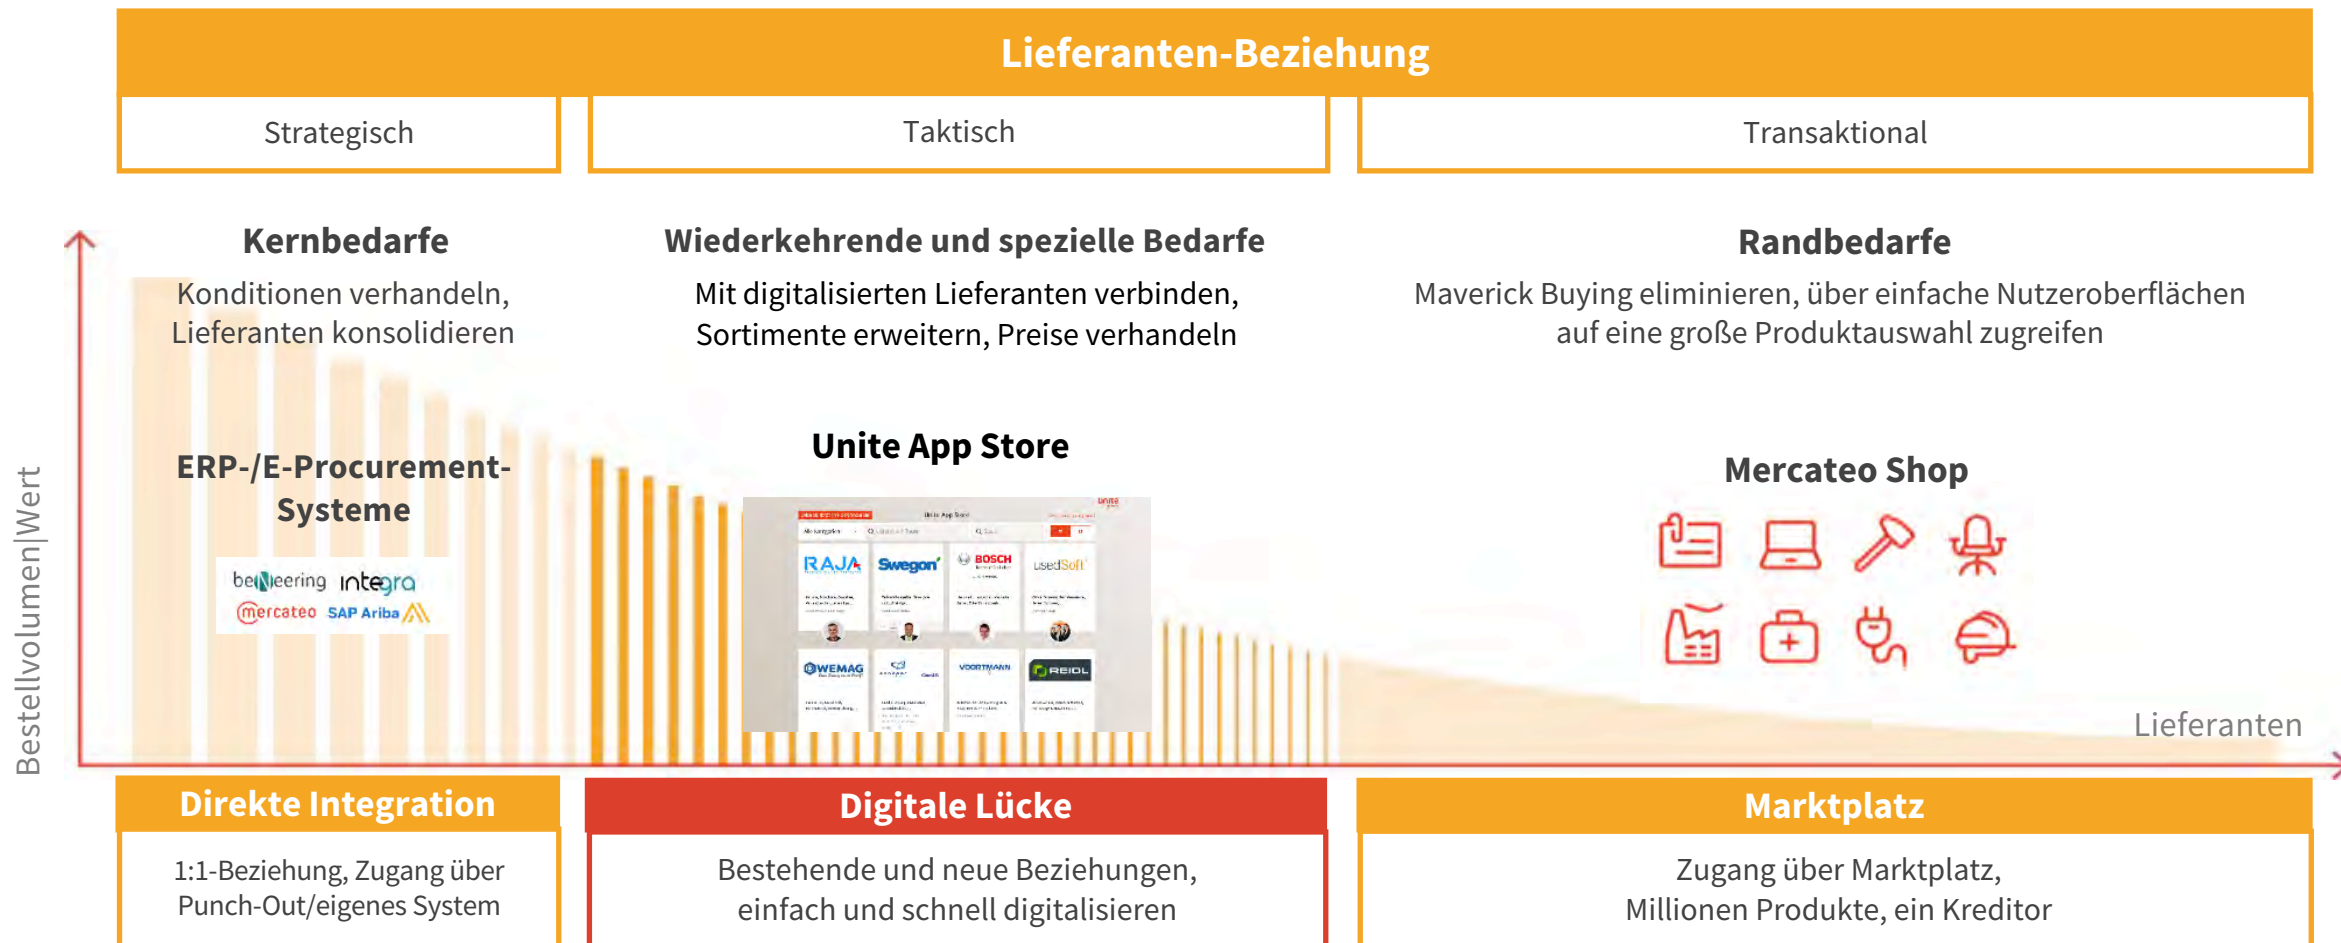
Lieferanten-Beziehung

Strategisch

Taktisch

Transaktional

Kernbedarfe

Konditionen verhandeln, Lieferanten konsolidieren

Wiederkehrende und spezielle Bedarfe

Mit digitalisierten Lieferanten verbinden, Sortimente erweitern, Preise verhandeln

Randbedarfe

Maverick Buying eliminieren, über einfache Nutzeroberflächen auf eine große Produktauswahl zugreifen

ERP-/E-Procurement-Systeme

beNeering integra mercateo SAP Ariba

Unite App Store

RAJA Swegon BOSCH usedSoft WEMAG VOORTMANN REIDL

Mercateo Shop

Bestellvolumen|Wert

Lieferanten

Direkte Integration

1:1-Beziehung, Zugang über Punch-Out/eigenes System

Digitale Lücke

Bestehende und neue Beziehungen, einfach und schnell digitalisieren

Marktplatz

Zugang über Marktplatz, Millionen Produkte, ein Kreditor